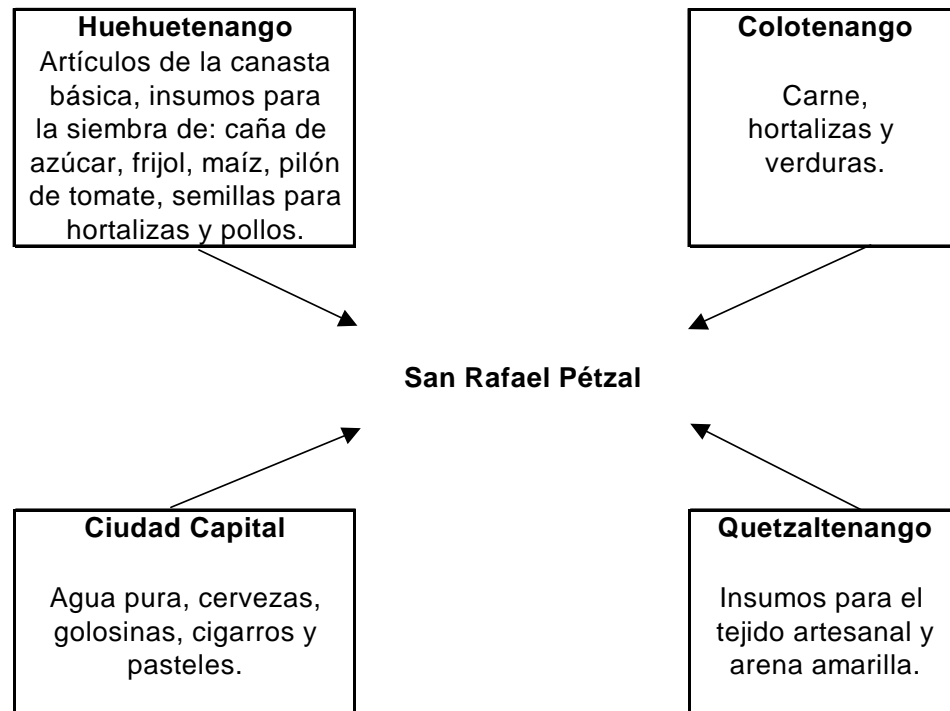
**Huehuetenango**
Artículos de la canasta básica, insumos para la siembra de: caña de azúcar, frijol, maíz, pilón de tomate, semillas para hortalizas y pollos.

**Colotenango**
Carne, hortalizas y verduras.

**San Rafael Pétzal**

**Ciudad Capital**
Agua pura, cervezas, golosinas, cigarros y pasteles.

**Quetzaltenango**
Insumos para el tejido artesanal y arena amarilla.